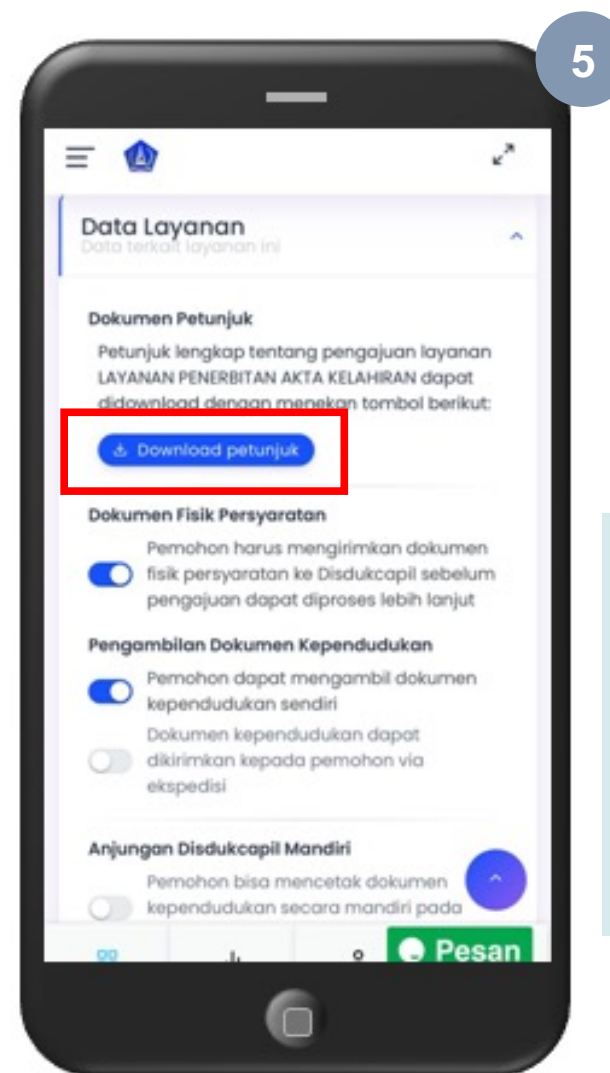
5

Data Layanan
Data terkait layanan ini

Dokumen Petunjuk
Petunjuk lengkap tentang pengajuan layanan LAYANAN PENERBITAN AKTA KELAHIRAN dapat didownload dengan menekan tombol berikut:

Download petunjuk

Dokumen Fisik Persyaratan
Pemohon harus mengirimkan dokumen fisik persyaratan ke Disdukcapil sebelum pengajuan dapat diproses lebih lanjut

Pengambilan Dokumen Kependudukan
Pemohon dapat mengambil dokumen kependudukan sendiri
Dokumen kependudukan dapat dikirimkan kepada pemohon via ekspedisi

Anjungan Disdukcapil Mandiri
Pemohon bisa mencetak dokumen kependudukan secara mandiri pada

Pesan